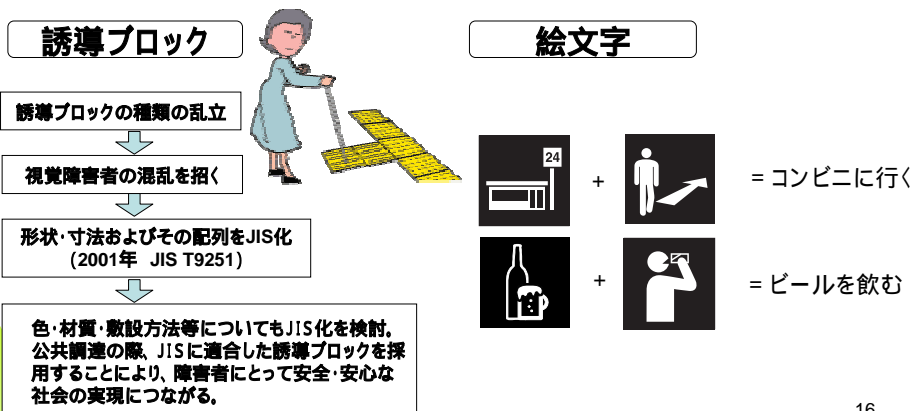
誘導ブロック

誘導ブロックの種類の乱立

視覚障害者の混乱を招く

形状･寸法およびその配列をJIS化
（2001年　JIS T9251）

色･材質･敷設方法等についてもJIS化を検討。公共調達の際、JISに適合した誘導ブロックを採用することにより、障害者にとって安全･安心な社会の実現につながる。

絵文字

24

+

= コンビニに行く

+

= ビールを飲む

16